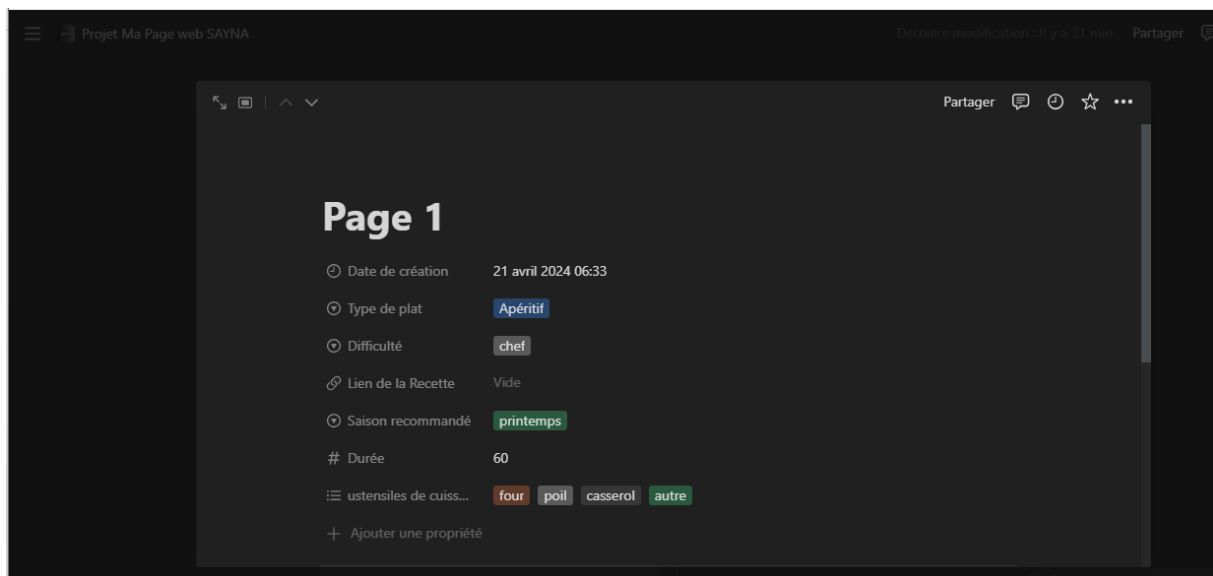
Projet Ma Page web SAYNA

Dernière modification : Il y a 31 min Partager

Partager

Page 1

Date de création 21 avril 2024 06:33

Type de plat Apéritif

Difficulté chef

Lien de la Recette Vide

Saison recommandé printemps

Durée 60

ustensiles de cuiss... four poil casserol autre

Ajouter une propriété